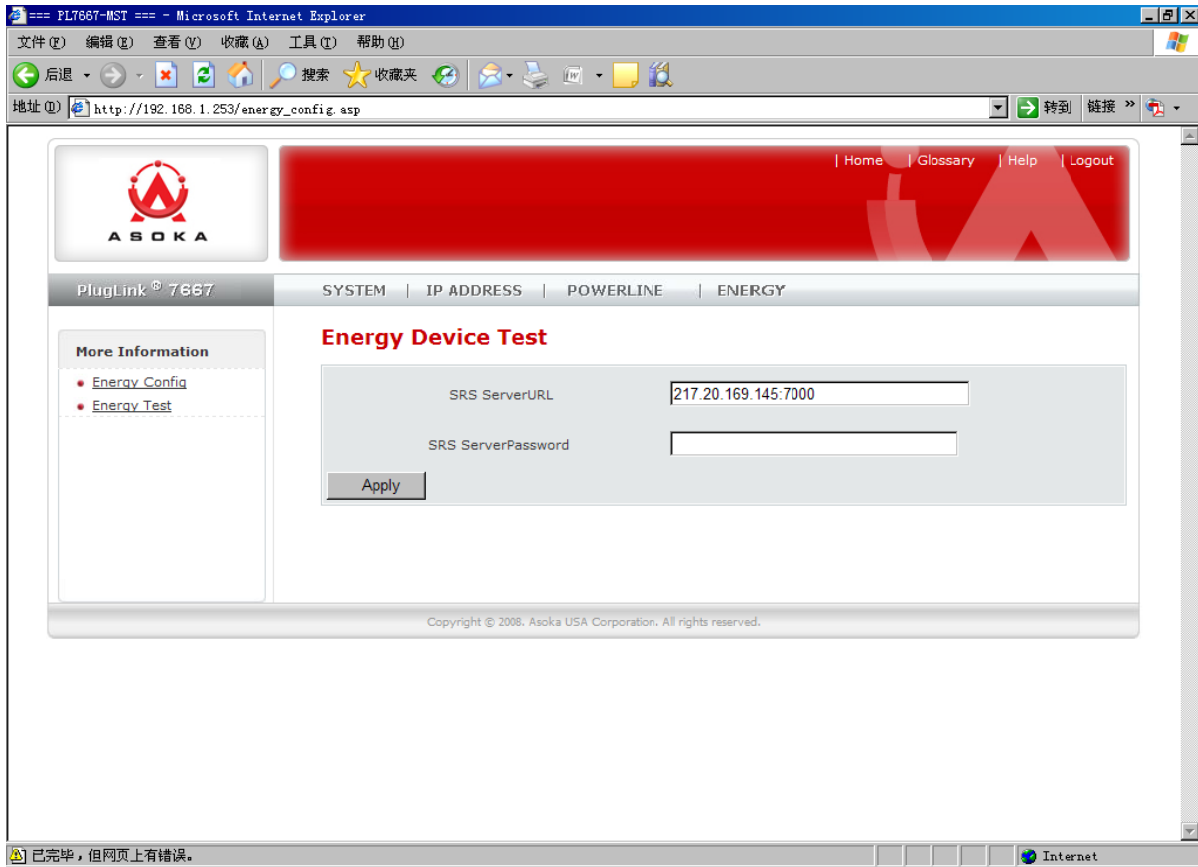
=== PL7667-MST === - Microsoft Internet Explorer

文件(F) 编辑(E) 查看(V) 收藏(A) 工具(T) 帮助(H)

后退 搜索 收藏夹

地址(D) http://192.168.1.253/energy_config.asp 转到 链接 »

ASOKA

| Home | Glossary | Help | Logout

PlugLink® 7667

SYSTEM | IP ADDRESS | POWERLINE | ENERGY

More Information

Energy Config

Energy Test

Energy Device Test

SRS ServerURL 217.20.169.145:7000

SRS ServerPassword

Apply

Copyright © 2008. Asoka USA Corporation. All rights reserved.

已完毕，但网页上有错误。

Internet